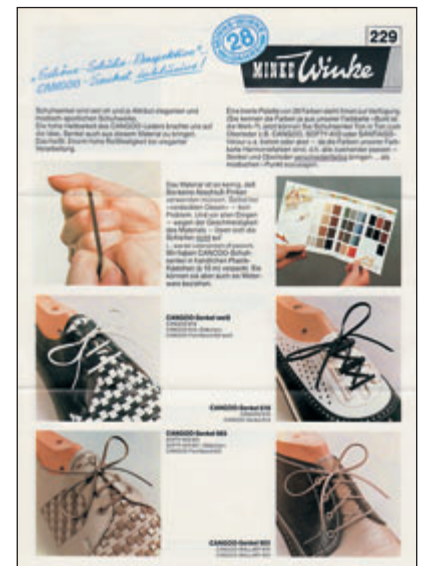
229

„Farbige Schuhe Ausgaben" CANGOO - Senkel sichtbar!

28

MINEX Winke

Schuhsenkel sind seit eh und je Attribut eleganten und modisch-sportlichen Schuhwerks. Eine hohe Heißfestigkeit des CANGOO-Leders brachte uns auf die Idee, Senkel auch aus diesem Material zu bringen. Dadurch: Enorm hohe Reißfestigkeit bei eleganter Verarbeitung.

Eine breite Palette von 28 Farben steht Ihnen zur Verfügung. (Sie können die Farben ja aus unserer Farbkarte – Buch ist die Mehr-P. – und können Ihre Schuhsenkel Ton in Ton zum Oberleder z.B. CANGOO, SOFTY ... oder Schaftleder-Velour u.s. liefern oder – je die Farben unserer Farbkarte Harmonisieren ... die modischen Punkt.

Das Material ist so kernig, daß Senkelnde-Abschluß-Pinken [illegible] Problem. Und vor allen Dingen – wegen der Geschmeidigkeit des Materials – Ösen und die Schleifen nicht auf. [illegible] Wir haben CANGOO-Schuhsenkel in handlichen Plastik-Kästchen ä 10 m verpackt. Sie können sie aber auch im Meter ware beziehen.

CANGOO-Senkel weiß
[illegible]

CANGOO-Senkel 510
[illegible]

CANGOO-Senkel 503
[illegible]

CANGOO-Senkel 503
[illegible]